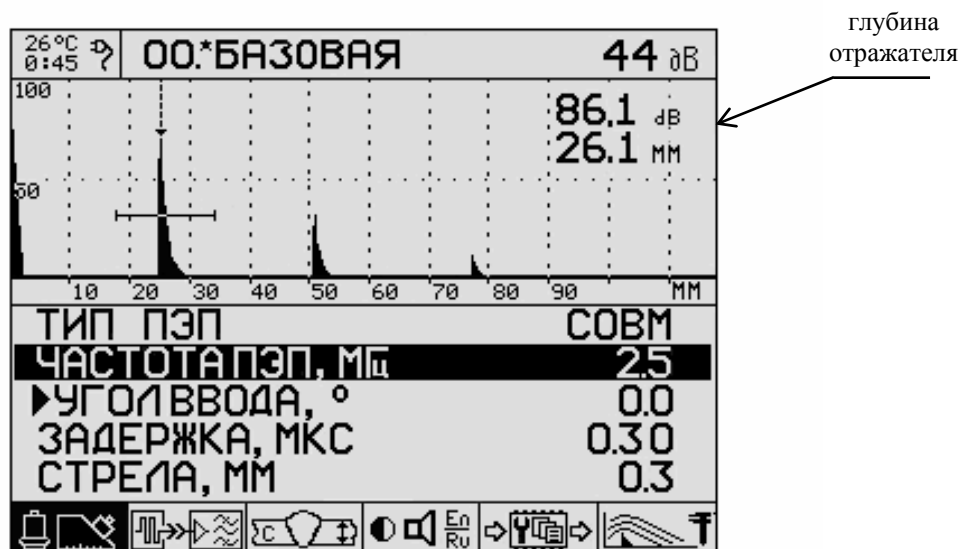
26°C
0:45

00.*БАЗОВАЯ

44 дБ

глубина отражателя

100

86.1 dB
26.1 мм

50

10 20 30 40 50 60 70 80 90 мм

ТИП ПЭП СОВМ

ЧАСТОТА ПЭП, МГц 2.5

▶УГОЛ ВВОДА, ° 0.0

ЗАДЕРЖКА, МКС 0.30

СТРЕЛА, ММ 0.3

En
Ru